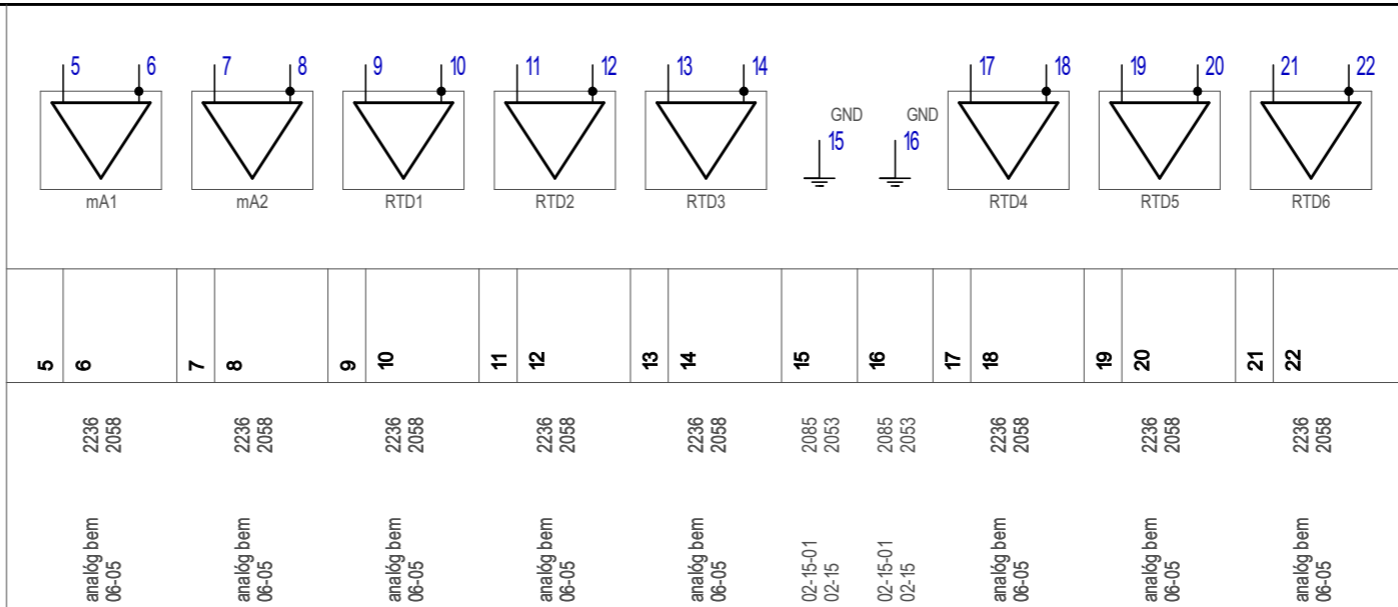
5 6 7 8 9 10 11 12 13 14 GND 15 GND 16 17 18 19 20 21 22

mA1 mA2 RTD1 RTD2 RTD3 RTD4 RTD5 RTD6

| 5 | 6 | 7 | 8 | 9 | 10 | 11 | 12 | 13 | 14 | 15 | 16 | 17 | 18 | 19 | 20 | 21 | 22 |
|---|---|---|---|---|---|---|---|---|---|---|---|---|---|---|---|---|---|

2236 2058

2236 2058

2236 2058

2236 2058

2236 2058

2085 2053

2085 2053

2236 2058

2236 2058

2236 2058

analóg bem 06-05

analóg bem 06-05

analóg bem 06-05

analóg bem 06-05

analóg bem 06-05

02-15-01 02-15

02-15-01 02-15

analóg bem 06-05

analóg bem 06-05

analóg bem 06-05